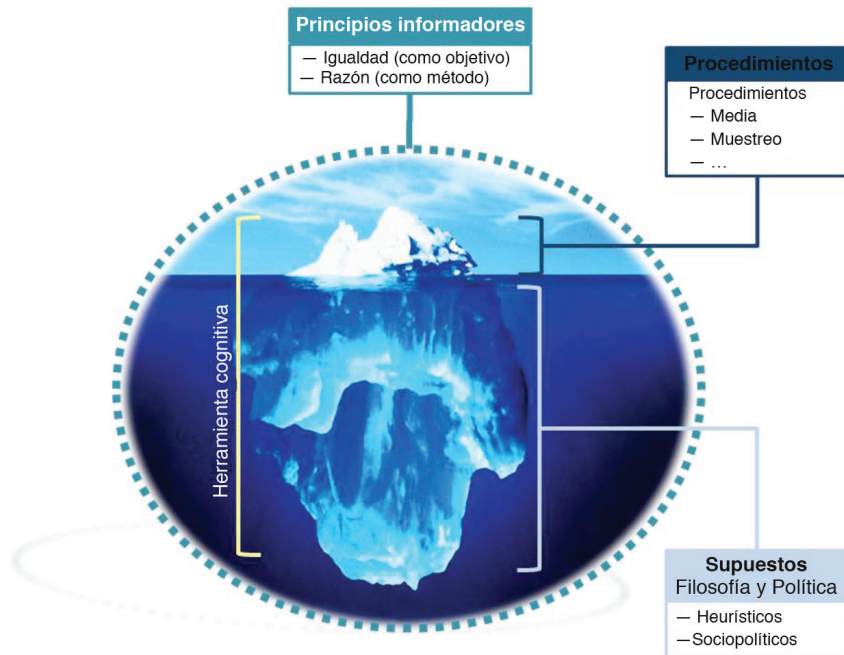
Principios informadores

— Igualdad (como objetivo)
— Razón (como método)

Procedimientos

Procedimientos
— Media
— Muestreo
— …

Herramienta cognitiva

Supuestos
Filosofía y Política

— Heurísticos
—Sociopolíticos